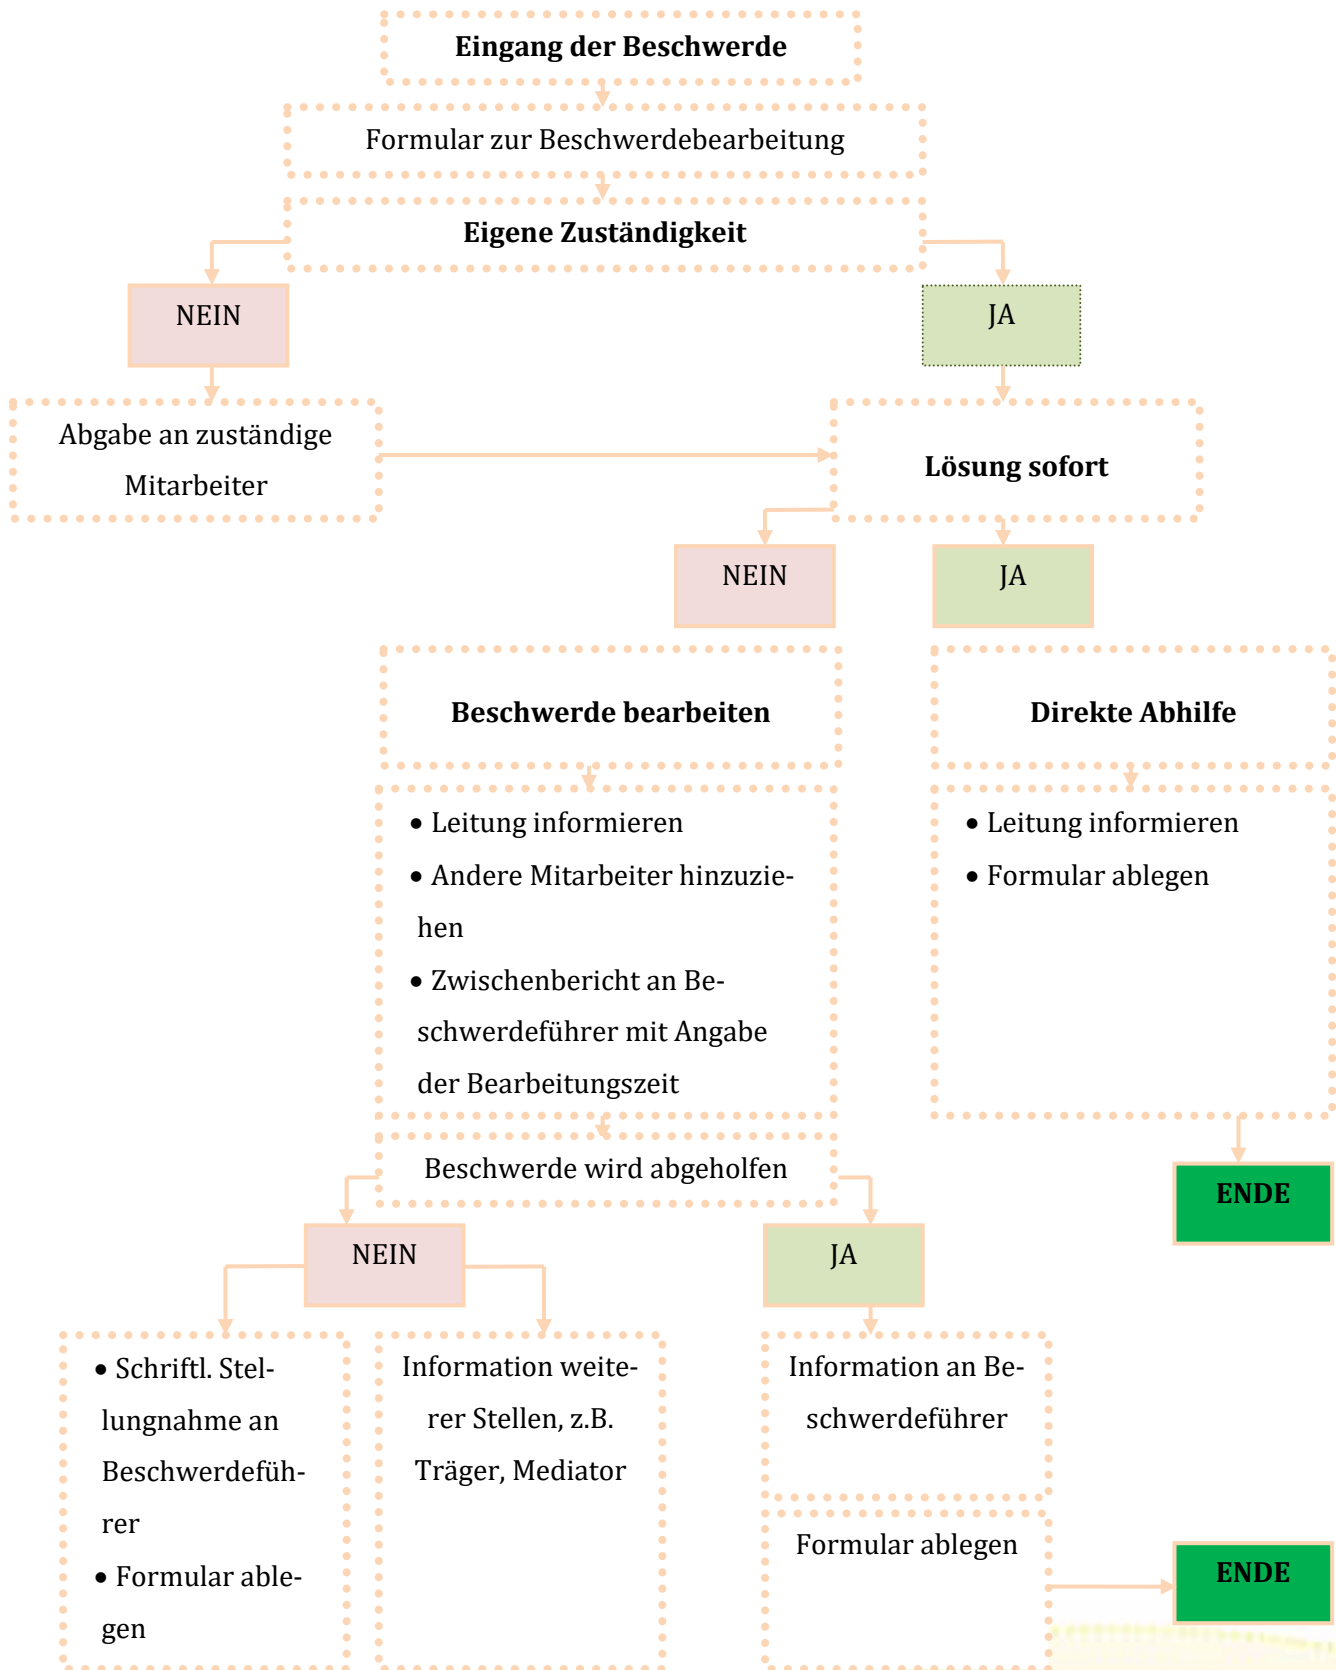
Eingang der Beschwerde

Formular zur Beschwerdebearbeitung

Eigene Zuständigkeit

NEIN

JA

Abgabe an zuständige Mitarbeiter

Lösung sofort

NEIN

JA

Beschwerde bearbeiten

Direkte Abhilfe

• Leitung informieren
• Andere Mitarbeiter hinzuziehen
• Zwischenbericht an Beschwerdeführer mit Angabe der Bearbeitungszeit

• Leitung informieren
• Formular ablegen

Beschwerde wird abgeholfen

ENDE

NEIN

JA

• Schriftl. Stellungnahme an Beschwerdeführer
• Formular ablegen

Information weiterer Stellen, z.B. Träger, Mediator

Information an Beschwerdeführer

Formular ablegen

ENDE